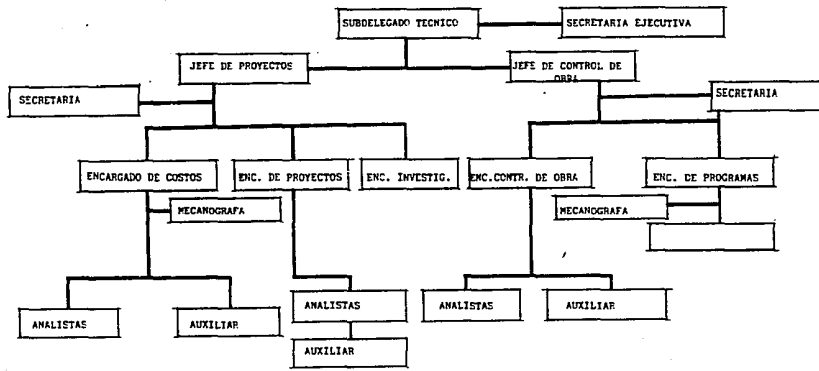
SUBDELEGADO TECNICO

SECRETARIA EJECUTIVA

JEFE DE PROYECTOS

JEFE DE CONTROL DE OBRA

SECRETARIA

SECRETARIA

ENCARGADO DE COSTOS

ENC. DE PROYECTOS

ENC. INVESTIG.

ENC.CONTR. DE OBRA

ENC. DE PROGRAMAS

MECANOGRAFA

MECANOGRAFA

ANALISTAS

AUXILIAR

ANALISTAS

AUXILIAR

ANALISTAS

AUXILIAR